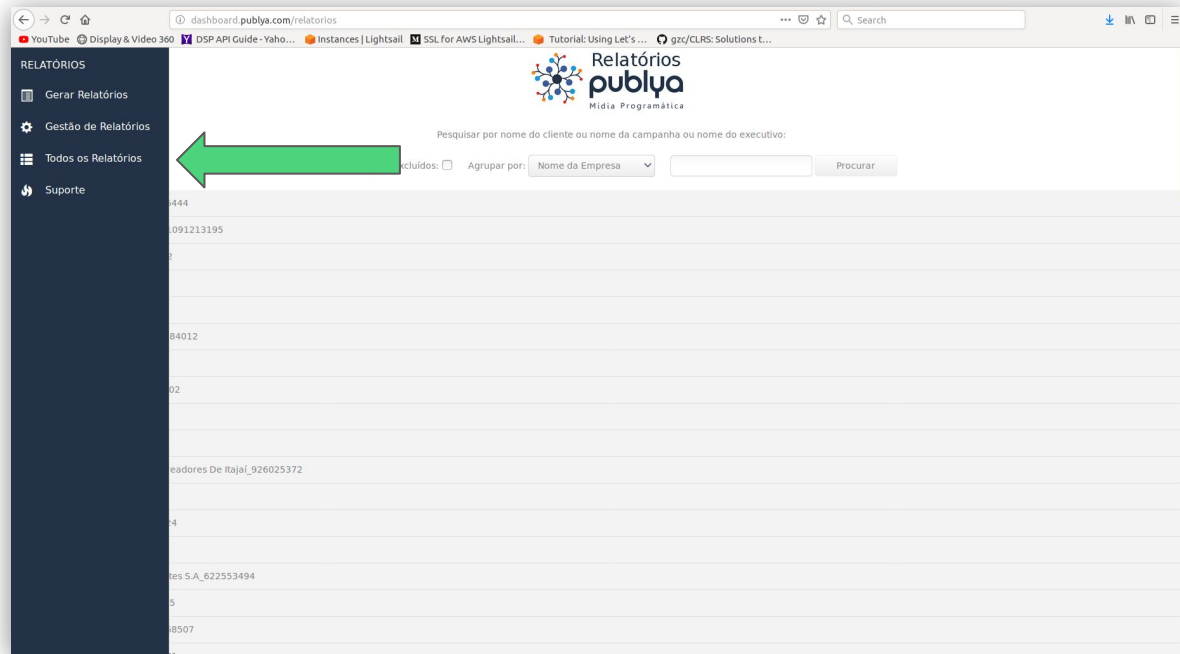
dashboard.publya.com/relatorios

Search

YouTube Display & Video 360 DSP API Guide - Yaho... Instances | Lightsail SSL for AWS Lightsail... Tutorial: Using Let's ... gzc/CLRS: Solutions t...

RELATÓRIOS

Gerar Relatórios

Gestão de Relatórios

Todos os Relatórios

Suporte

Relatórios
publya
Mídia Programática

Pesquisar por nome do cliente ou nome da campanha ou nome do executivo:

xcluídos: Agrupar por: Nome da Empresa Procurar

5444

1091213195

2

84012

02

eadores De Itajaí_926025372

24

tes S.A_622553494

5

68507